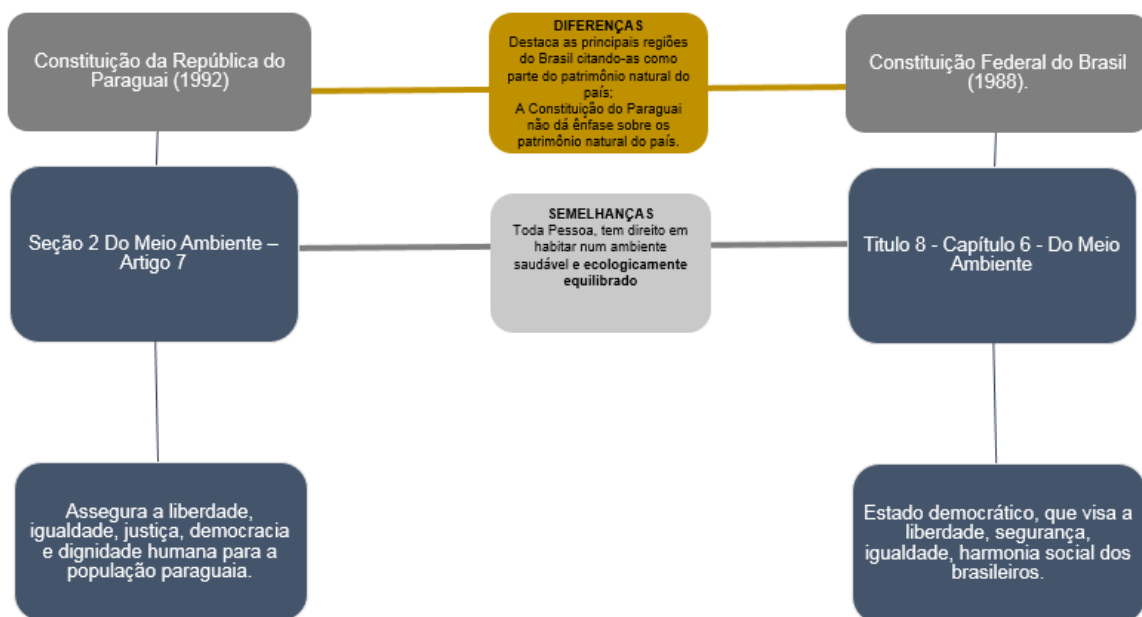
Constituição da República do Paraguai (1992)

DIFERENÇAS
Destaca as principais regiões do Brasil citando-as como parte do patrimônio natural do país;
A Constituição do Paraguai não dá ênfase sobre os patrimônio natural do país.

Constituição Federal do Brasil (1988).

Seção 2 Do Meio Ambiente – Artigo 7

SEMELHANÇAS
Toda Pessoa, tem direito em habitar num ambiente saudável e ecologicamente equilibrado

Titulo 8 - Capítulo 6 - Do Meio Ambiente

Assegura a liberdade, igualdade, justiça, democracia e dignidade humana para a população paraguaia.

Estado democrático, que visa a liberdade, segurança, igualdade, harmonia social dos brasileiros.